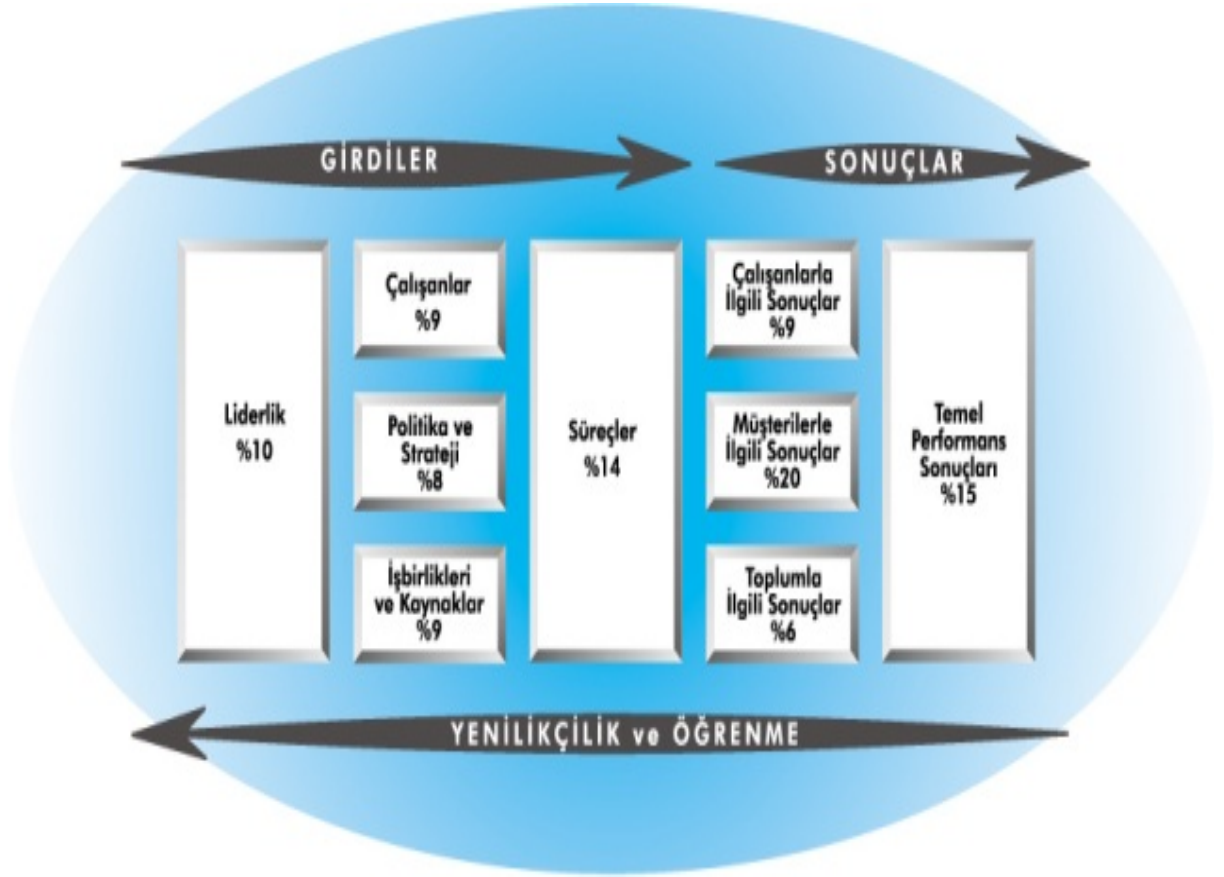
GİRDİLER

SONUÇLAR

Liderlik
%10

Çalışanlar
%9

Politika ve Strateji
%8

İşbirlikleri ve Kaynaklar
%9

Süreçler
%14

Çalışanlarla İlgili Sonuçlar
%9

Müşterilerle İlgili Sonuçlar
%20

Toplumla İlgili Sonuçlar
%6

Temel Performans Sonuçları
%15

YENİLİKÇİLİK ve ÖĞRENME